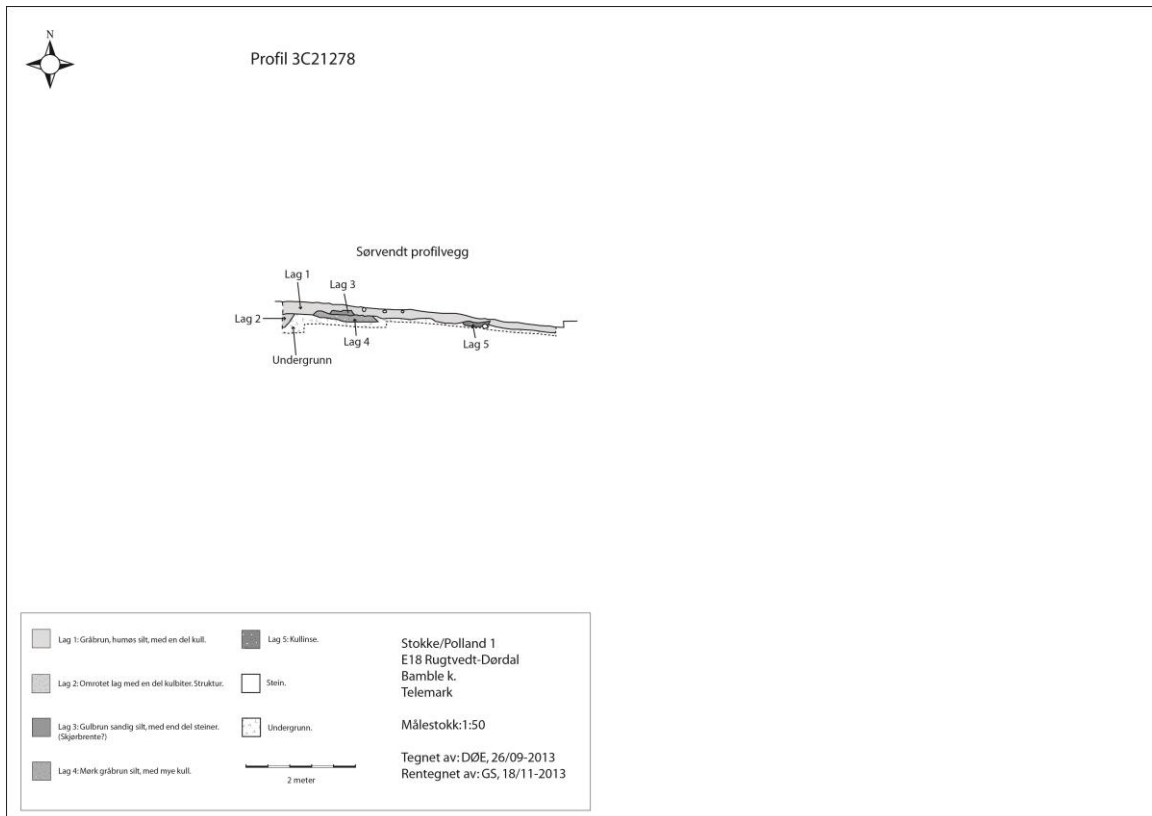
N

Profil 3C21278

Sørvendt profilvegg

Lag 1
Lag 3
Lag 2
Lag 4
Lag 5
Undergrunn

Lag 1: Gråbrun, humøs silt, med en del kull.

Lag 2: Omrotet lag med en del kulbiter. Struktur.

Lag 3: Gulbrun sandig silt, med end del steiner. (Skjørbrente?)

Lag 4: Mørk gråbrun silt, med mye kull.

Lag 5: Kullinse.

Stein.

Undergrunn.

2 meter

Stokke/Polland 1
E18 Rugtvedt-Dørdal
Bamble k.
Telemark

Målestokk:1:50

Tegnet av: DØE, 26/09-2013
Rentegnet av: GS, 18/11-2013